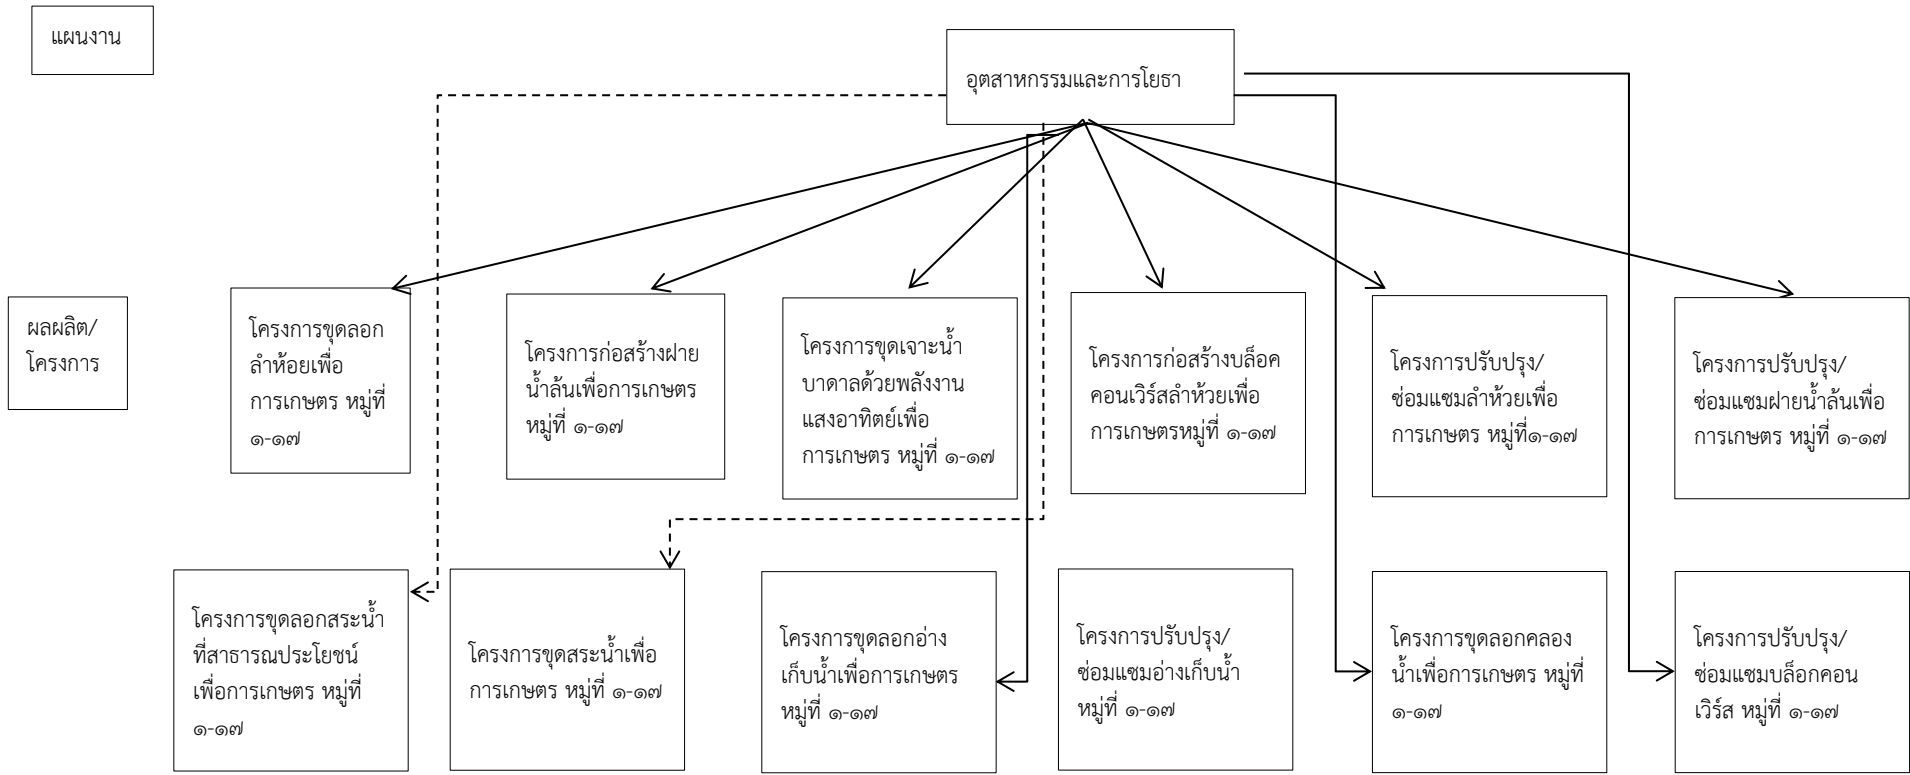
แผนงาน

อุตสาหกรรมและการโยธา

ผลผลิต/โครงการ

โครงการขุดลอกลำห้อยเพื่อการเกษตร หมู่ที่ ๑-๑๗

โครงการก่อสร้างฝายน้ำล้นเพื่อการเกษตร หมู่ที่ ๑-๑๗

โครงการขุดเจาะน้ำบาดาลด้วยพลังงานแสงอาทิตย์เพื่อการเกษตร หมู่ที่ ๑-๑๗

โครงการก่อสร้างบล็อคคอนเวิร์สลำห้วยเพื่อการเกษตรหมู่ที่ ๑-๑๗

โครงการปรับปรุง/ซ่อมแซมลำห้วยเพื่อการเกษตร หมู่ที่๑-๑๗

โครงการปรับปรุง/ซ่อมแซมฝายน้ำล้นเพื่อการเกษตร หมู่ที่ ๑-๑๗

โครงการขุดลอกสระน้ำที่สาธารณประโยชน์เพื่อการเกษตร หมู่ที่ ๑-๑๗

โครงการขุดสระน้ำเพื่อการเกษตร หมู่ที่ ๑-๑๗

โครงการขุดลอกอ่างเก็บน้ำเพื่อการเกษตร หมู่ที่ ๑-๑๗

โครงการปรับปรุง/ซ่อมแซมอ่างเก็บน้ำ หมู่ที่ ๑-๑๗

โครงการขุดลอกคลองน้ำเพื่อการเกษตร หมู่ที่ ๑-๑๗

โครงการปรับปรุง/ซ่อมแซมบล็อกคอนเวิร์ส หมู่ที่ ๑-๑๗